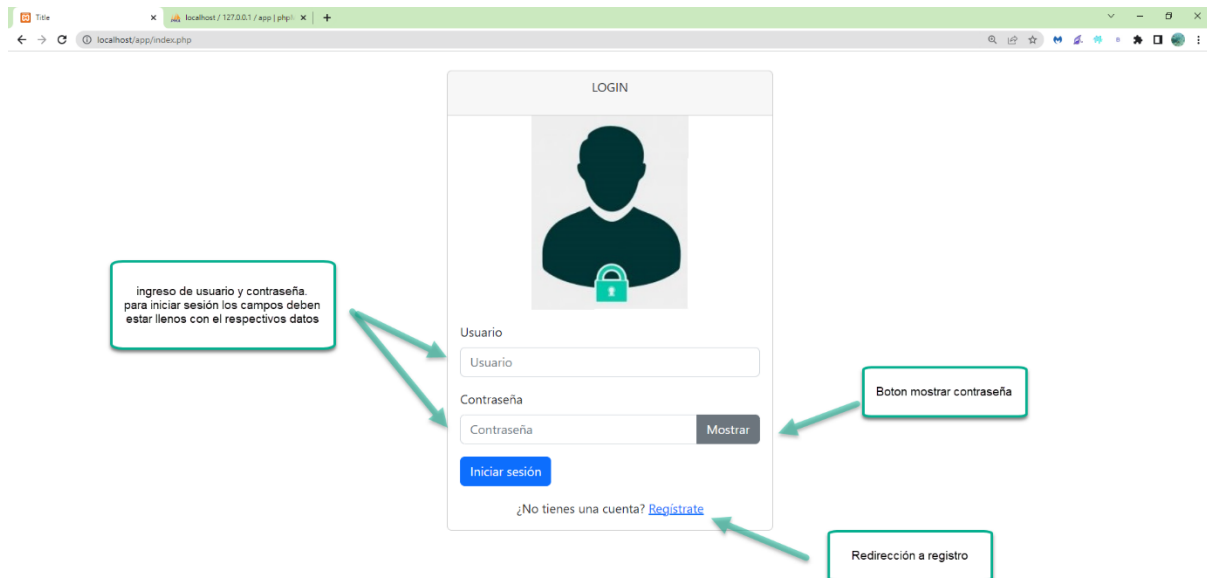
Title
localhost / 127.0.0.1 / app | php
localhost/app/index.php

LOGIN

ingreso de usuario y contraseña. para iniciar sesión los campos deben estar llenos con el respectivos datos

Usuario
Usuario

Contraseña
Contraseña
Mostrar

Boton mostrar contraseña

Iniciar sesión

¿No tienes una cuenta? Regístrate

Redirección a registro